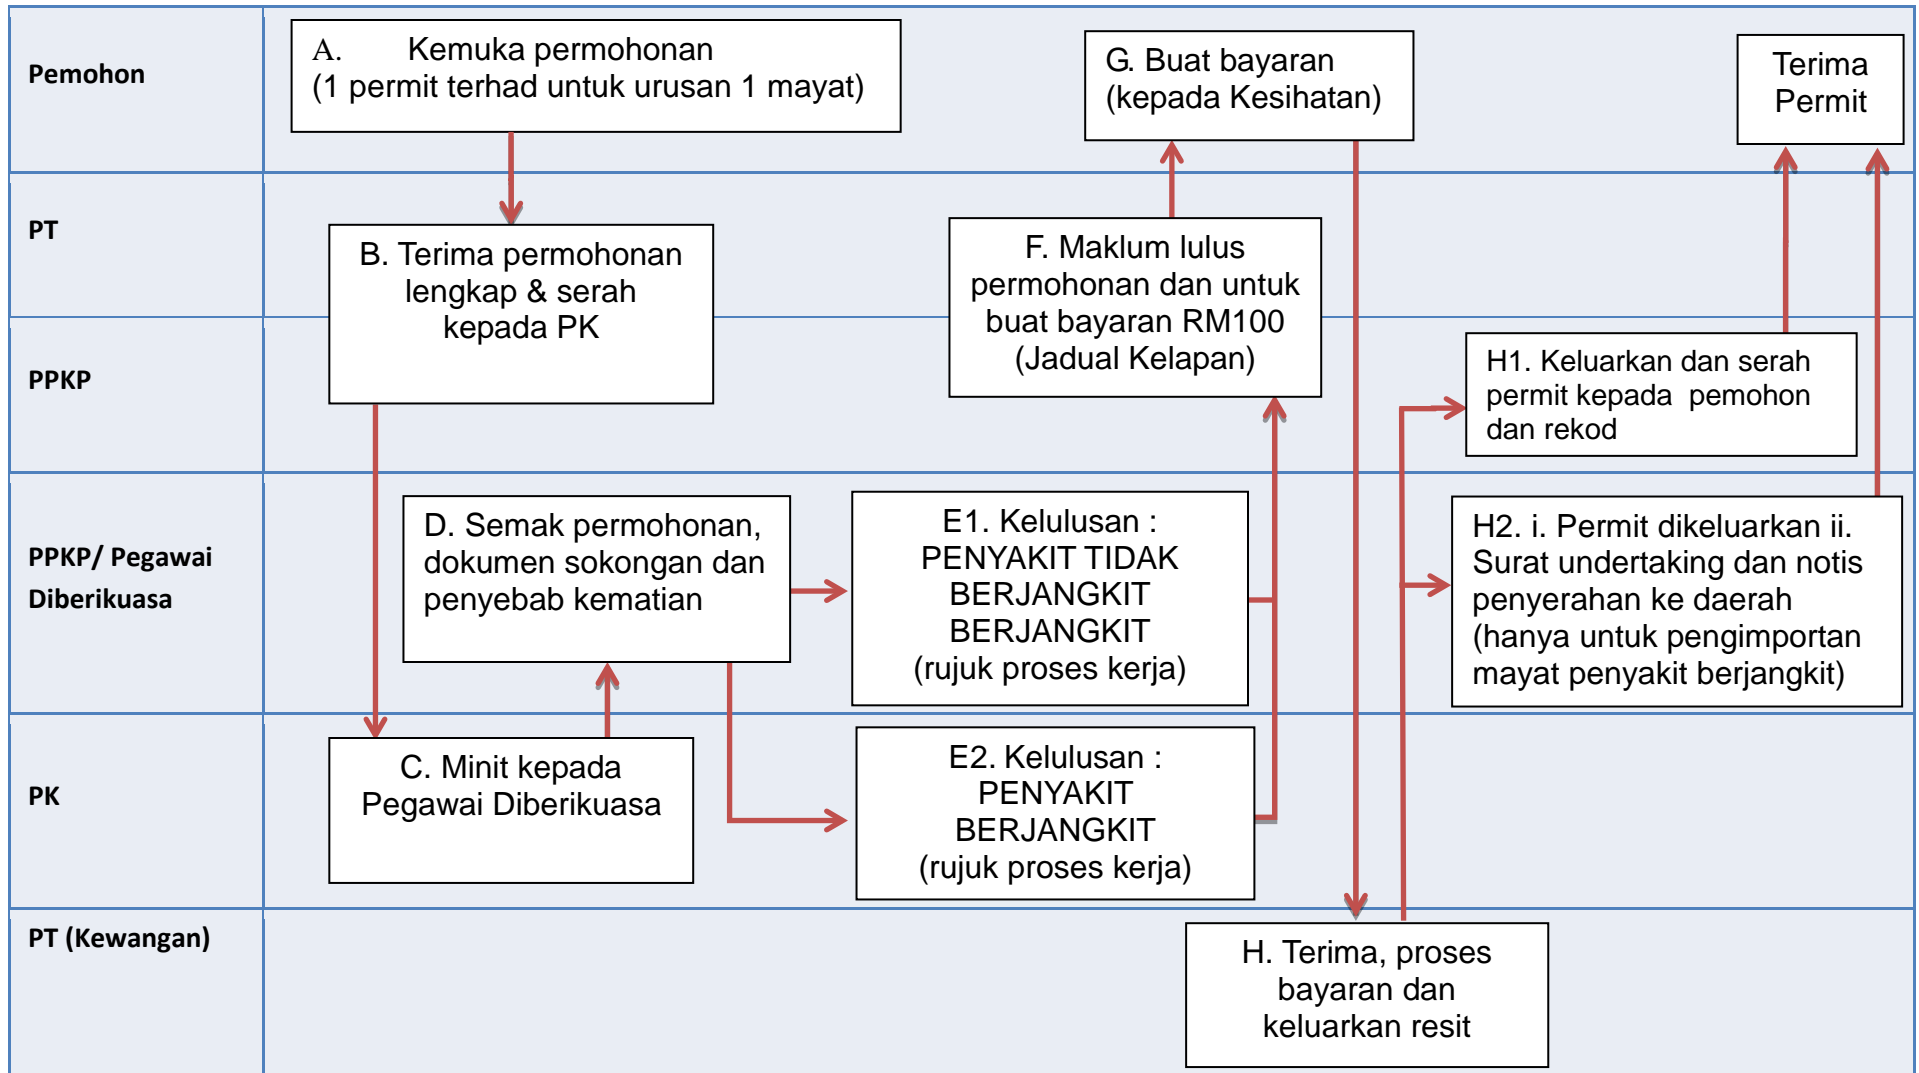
Pemohon

A. Kemuka permohonan (1 permit terhad untuk urusan 1 mayat)

G. Buat bayaran (kepada Kesihatan)

Terima Permit

PT

B. Terima permohonan lengkap & serah kepada PK

F. Maklum lulus permohonan dan untuk buat bayaran RM100 (Jadual Kelapan)

PPKP

H1. Keluarkan dan serah permit kepada pemohon dan rekod

PPKP/ Pegawai Diberikuasa

D. Semak permohonan, dokumen sokongan dan penyebab kematian

E1. Kelulusan : PENYAKIT TIDAK BERJANGKIT BERJANGKIT (rujuk proses kerja)

H2. i. Permit dikeluarkan ii. Surat undertaking dan notis penyerahan ke daerah (hanya untuk pengimportan mayat penyakit berjangkit)

PK

C. Minit kepada Pegawai Diberikuasa

E2. Kelulusan : PENYAKIT BERJANGKIT (rujuk proses kerja)

PT (Kewangan)

H. Terima, proses bayaran dan keluarkan resit